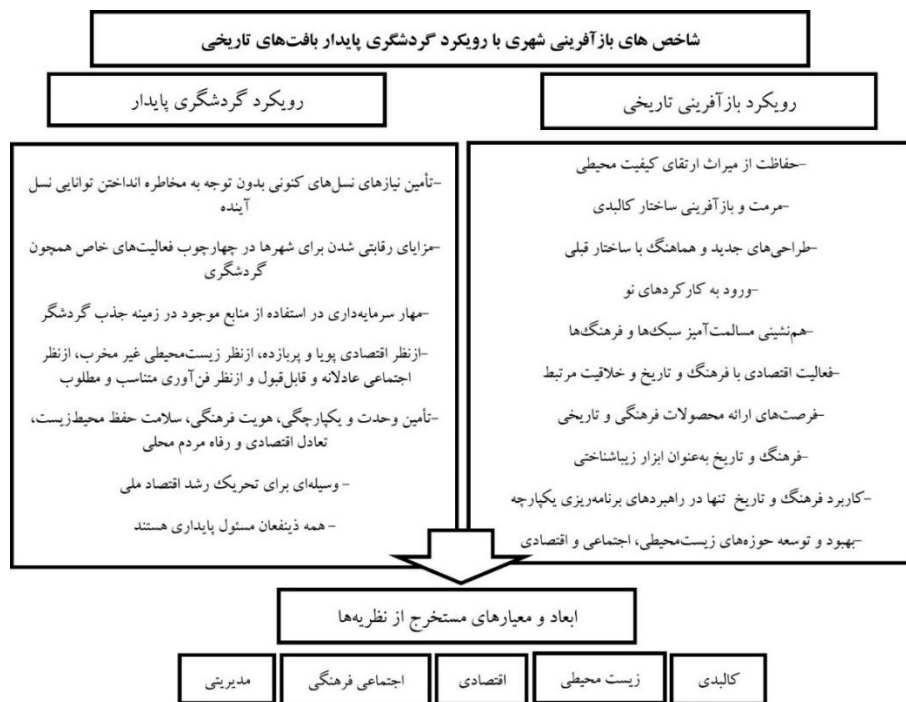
شاخص های بازآفرینی شهری با رویکرد گردشگری پایدار بافت‌های تاریخی

رویکرد بازآفرینی تاریخی

-حفاظت از میراث ارتقای کیفیت محیطی

-مرمت و بازآفرینی ساختار کالبدی

-طراحی‌های جدید و هماهنگ با ساختار قبلی

-ورود به کارکردهای نو

-هم‌نشینی مسالمت‌آمیز سبک‌ها و فرهنگ‌ها

-فعالیت اقتصادی با فرهنگ و تاریخ و خلاقیت مرتبط

-فرصت‌های ارائه محصولات فرهنگی و تاریخی

-فرهنگ و تاریخ به‌عنوان ابزار زیباشناختی

-کاربرد فرهنگ و تاریخ تنها در راهبردهای برنامه‌ریزی یکپارچه

-بهبود و توسعه حوزه‌های زیست‌محیطی، اجتماعی و اقتصادی

رویکرد گردشگری پایدار

-تأمین نیازهای نسل‌های کنونی بدون توجه به مخاطره انداختن توانایی نسل آینده

-مزایای رقابتی شدن برای شهرها در چهارچوب فعالیت‌های خاص همچون گردشگری

-مهار سرمایه‌داری در استفاده از منابع موجود در زمینه جذب گردشگر

-ازنظر اقتصادی پویا و پربازده، ازنظر زیست‌محیطی غیر مخرب، ازنظر اجتماعی عادلانه و قابل‌قبول و ازنظر فن‌آوری متناسب و مطلوب

-تأمین وحدت و یکپارچگی، هویت فرهنگی، سلامت حفظ محیط‌زیست، تعادل اقتصادی و رفاه مردم محلی

- وسیله‌ای برای تحریک رشد اقتصاد ملی

- همه ذینفعان مسئول پایداری هستند

ابعاد و معیارهای مستخرج از نظریه‌ها

کالبدی

زیست محیطی

اقتصادی

اجتماعی فرهنگی

مدیریتی